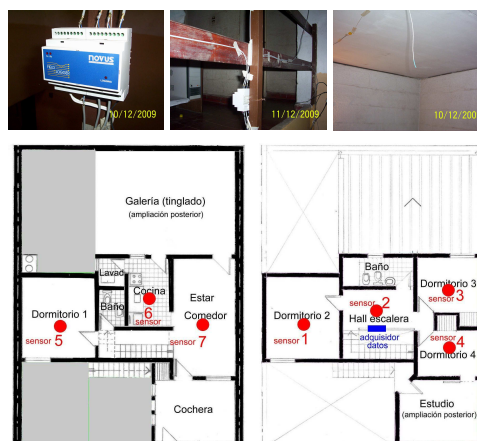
novus

0/12/2009

11/12/2009

10/12/200

Galería (tinglado)
(ampliación posterior)

Lavad

Cocina

6

sensor

Baño

Estar

Comedor

Dormitorio 1

sensor 5

sensor 7

Cochera

Baño

Dormitorio 3

sensor 3

sensor 2

Dormitorio 2

Hall escalera

sensor 1

adquisidor
datos

sensor 4

Dormitorio 4

Estudio
(ampliación posterior)